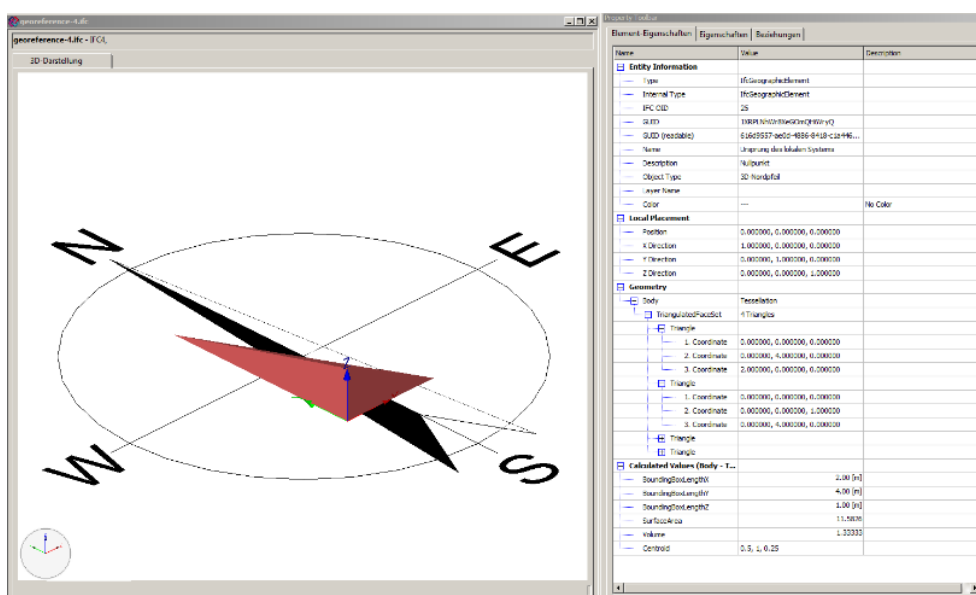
georeference-4.ifc

georeference-4.ifc - IFC4,

3D-Darstellung

N
E
W
S
Z

Property Toolbar

Element-Eigenschaften | Eigenschaften | Beziehungen

| Name | Value | Description |
|---|---|---|
| Entity Information | | |
| Type | IfcGeographicElement | |
| Internal Type | IfcGeographicElement | |
| IFC OID | 25 | |
| GUID | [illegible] | |
| GUID (readable) | 616d9537-ae0d-4886-8418-c1a446... | |
| Name | Ursprung des lokalen Systems | |
| Description | Nullpunkt | |
| Object Type | 3D-Nordpfeil | |
| Layer Name | | |
| Color | — | No Color |
| Local Placement | | |
| Position | 0.000000, 0.000000, 0.000000 | |
| X Direction | 1.000000, 0.000000, 0.000000 | |
| Y Direction | 0.000000, 1.000000, 0.000000 | |
| Z Direction | 0.000000, 0.000000, 1.000000 | |
| Geometry | | |
| Body | Tessellation | |
| TriangulatedFaceSet | 4 Triangles | |
| Triangle | | |
| 1. Coordinate | 0.000000, 0.000000, 0.000000 | |
| 2. Coordinate | 0.000000, 4.000000, 0.000000 | |
| 3. Coordinate | 2.000000, 0.000000, 0.000000 | |
| Triangle | | |
| 1. Coordinate | 0.000000, 0.000000, 0.000000 | |
| 2. Coordinate | 0.000000, 0.000000, 1.000000 | |
| 3. Coordinate | 0.000000, 4.000000, 0.000000 | |
| Triangle | | |
| Triangle | | |
| Calculated Values (Body - T... | | |
| BoundingBoxLengthX | 2.00 [m] | |
| BoundingBoxLengthY | 4.00 [m] | |
| BoundingBoxLengthZ | 1.00 [m] | |
| SurfaceArea | 11.5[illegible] | |
| Volume | 1.33333 | |
| Centroid | 0.5, 1, 0.25 | |